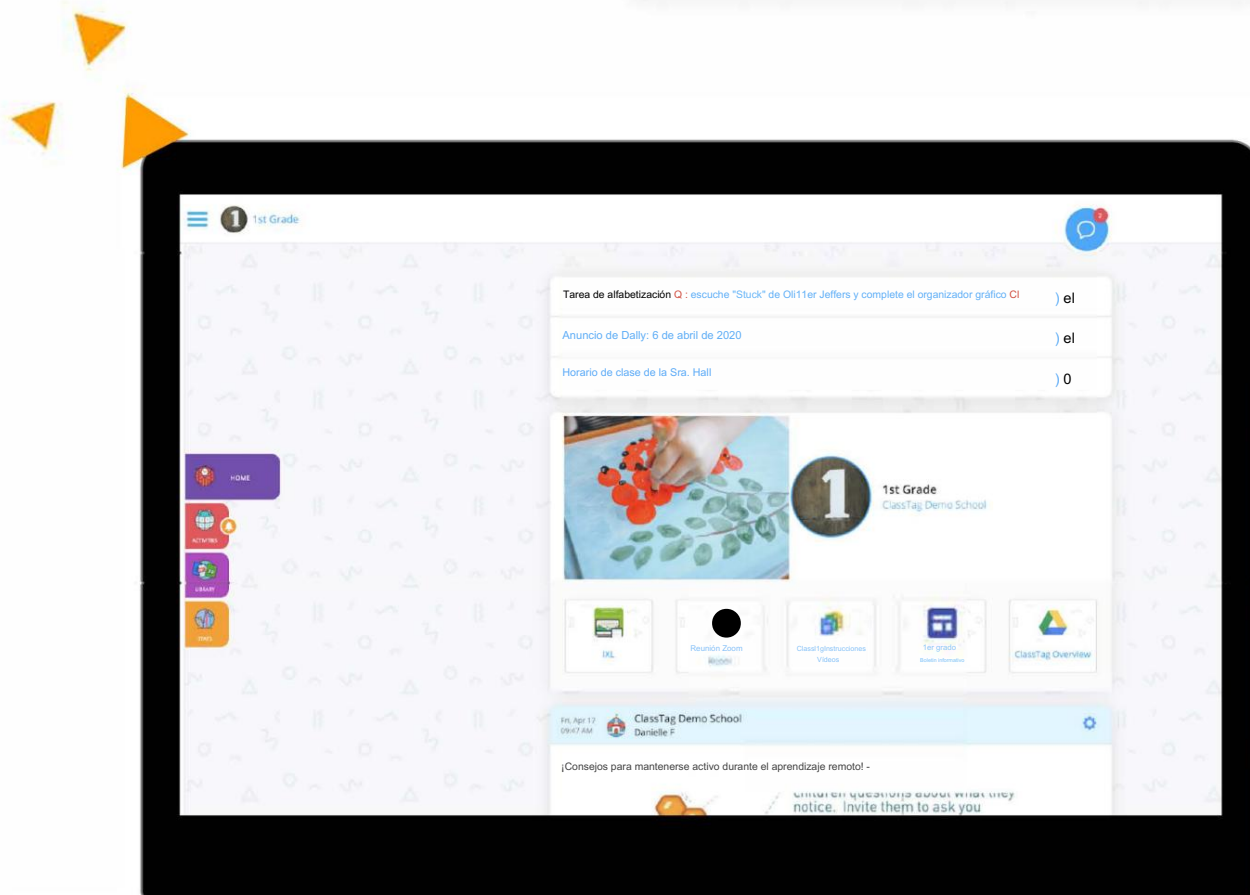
1st Grade

2

Tarea de alfabetización Q : escuche "Stuck" de Oli11er Jeffers y complete el organizador gráfico Cl ) el

Anuncio de Dally: 6 de abril de 2020 ) el

Horario de clase de la Sra. Hall ) 0

HOME

ACTIVITIES

LIBRARY

STATS

1st Grade
ClassTag Demo School

IXL

Reunión Zoom
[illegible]

Class1gInstrucciones
Videos

1er grado
Boletín informativo

ClassTag Overview

Fri, Apr 17
09:47 AM

ClassTag Demo School
Danielle F

¡Consejos para mantenerse activo durante el aprendizaje remoto! -

children questions about what they notice. Invite them to ask you